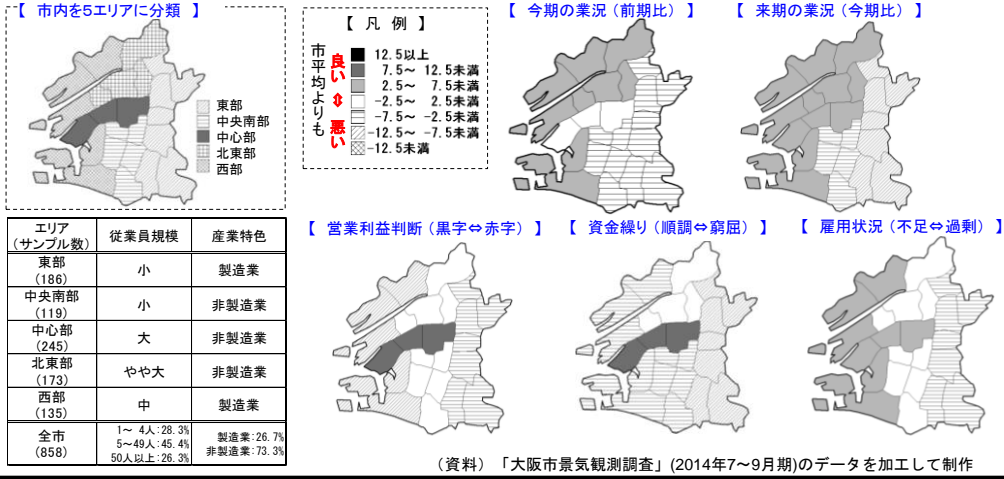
【 市内を5エリアに分類 】

東部
中央南部
中心部
北東部
西部

【 凡 例 】

市平均よりも

良い ⇕ 悪い

12.5以上
7.5～ 12.5未満
2.5～ 7.5未満
−2.5～ 2.5未満
−7.5～ −2.5未満
−12.5～ −7.5未満
−12.5未満

【 今期の業況（前期比）】

【 来期の業況（今期比）】

| エリア（サンプル数） | 従業員規模 | 産業特色 |
|---|---|---|
| 東部（186） | 小 | 製造業 |
| 中央南部（119） | 小 | 非製造業 |
| 中心部（245） | 大 | 非製造業 |
| 北東部（173） | やや大 | 非製造業 |
| 西部（135） | 中 | 製造業 |
| 全市（858） | 1～ 4人：28.3% 5～49人：45.4% 50人以上：26.3% | 製造業：26.7% 非製造業：73.3% |

【 営業利益判断（黒字⇔赤字）】

【 資金繰り（順調⇔窮屈）】

【 雇用状況（不足⇔過剰）】

（資料）「大阪市景気観測調査」(2014年7～9月期)のデータを加工して制作